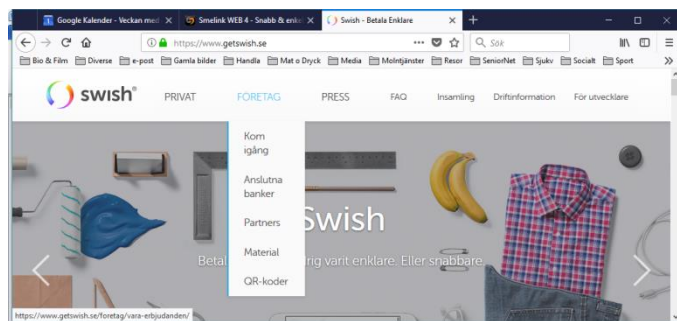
Google Kalender - Veckan med
Smelink WEB 4 - Snabb & enk
Swish - Betala Enklare

https://www.getswish.se
Sök

Bio & Film | Diverse | e-post | Gamla bilder | Handla | Mat o Dryck | Media | Molntjänster | Resor | SeniorNet | Sjukv | Socialt | Sport

swish
PRIVAT
FORETAG
PRESS
FAQ
Insamling
Driftinformation
För utvecklare

Kom igång
Anslutna banker
Partners
Material
QR-koder

Swish
Betal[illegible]rig varit enklare. Eller snabbare.

https://www.getswish.se/foretag/vara-erbjudanden/